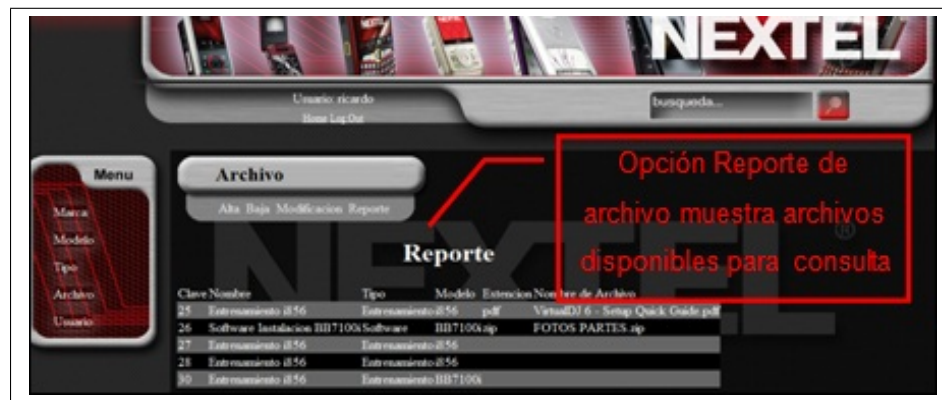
NEXTEL

Usuario: ricardo
Home Log Out

busqueda...

Menu
Marca
Modelo
Tipo
Archivo
Usuario

Archivo
Alta Baja Modificacion Reporte

Opción Reporte de archivo muestra archivos disponibles para consulta

NEXTEL

Reporte

| Clave | Nombre | Tipo | Modelo | Extencion | Nombre de Archivo |
|---|---|---|---|---|---|
| 25 | Entrenamiento i856 | Entrenamiento | i856 | pdf | VirtualDJ 6 - Setup Quick Guide.pdf |
| 26 | Software Instalacion BB7100i | Software | BB7100i | zip | FOTOS PARTES.zip |
| 27 | Entrenamiento i856 | Entrenamiento | i856 | | |
| 28 | Entrenamiento i856 | Entrenamiento | i856 | | |
| 30 | Entrenamiento i856 | Entrenamiento | BB7100i | | |